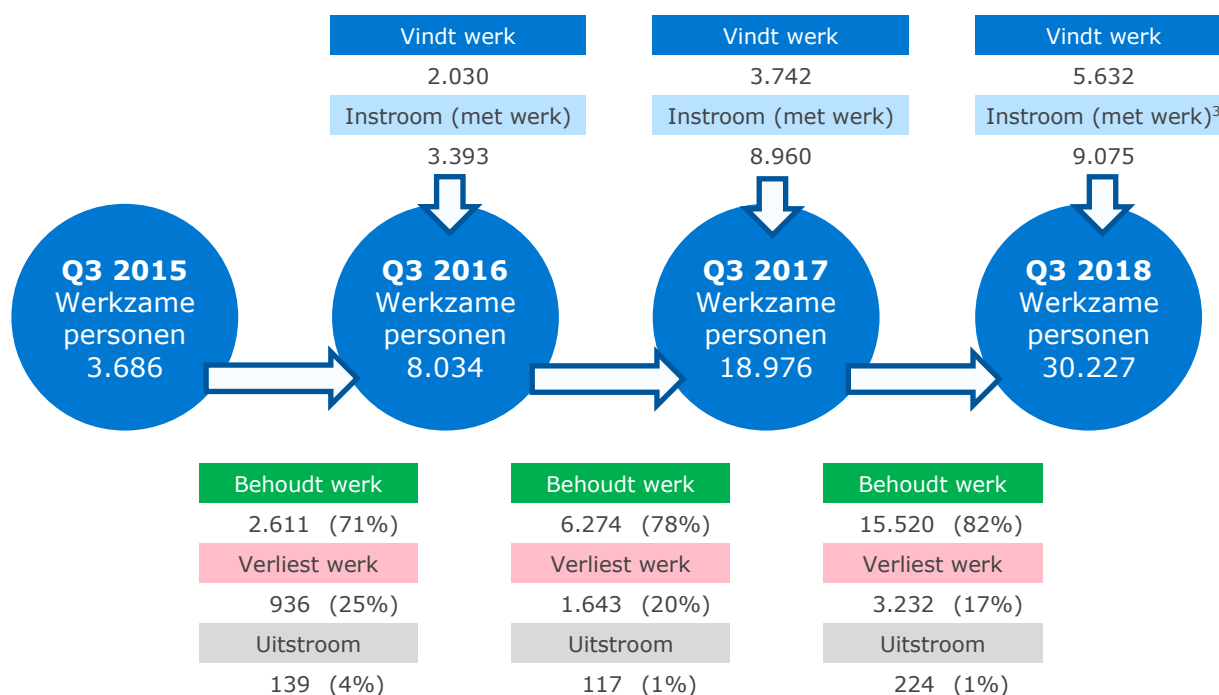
Vindt werk
2.030
Instroom (met werk)
3.393

Vindt werk
3.742
Instroom (met werk)
8.960

Vindt werk
5.632
Instroom (met werk)$^3$
9.075

**Q3 2015**
Werkzame personen
3.686

**Q3 2016**
Werkzame personen
8.034

**Q3 2017**
Werkzame personen
18.976

**Q3 2018**
Werkzame personen
30.227

Behoudt werk
2.611 (71%)
Verliest werk
936 (25%)
Uitstroom
139 (4%)

Behoudt werk
6.274 (78%)
Verliest werk
1.643 (20%)
Uitstroom
117 (1%)

Behoudt werk
15.520 (82%)
Verliest werk
3.232 (17%)
Uitstroom
224 (1%)